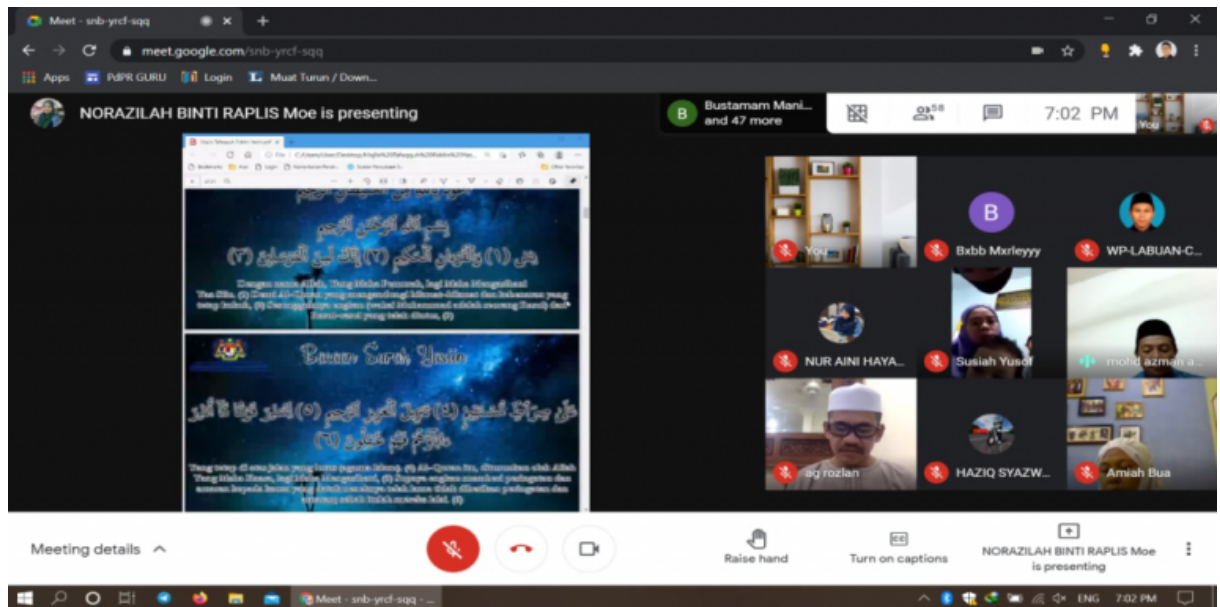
Meet - snb-yrcf-sqq

meet.google.com/snb-yrcf-sqq

Apps PdPR GURU Login Muat Turun / Down...

NORAZILAH BINTI RAPLIS Moe is presenting

Bustamam Mani... and 47 more

58

7:02 PM

You

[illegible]

Dengan nama Allah, Yang Maha Pemurah, lagi Maha Mengasihani
Yaa Siin. (1) Demi Al-Quran yang mengandungi hikmat-hikmat dan kebenaran yang tetap kukuh, (2) Sesungguhnya engkau (wahai Muhammad) adalah seorang Rasul dari Rasul-rasul yang telah diutus, (3)

Bacaan Surah Yasin

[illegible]

Yang tetap di atas jalan yang lurus (agama Islam). (4) Al-Quran itu, diturunkan oleh Allah Yang Maha Kuasa, lagi Maha Mengasihani, (5) Supaya engkau memberi peringatan dan amaran kepada kaum yang datuk nenek mereka telah lama tidak diberikan peringatan dan amaran; sebab itulah mereka lalai. (6)

You

B

Bxbb Mxrleyyy

WP-LABUAN-C...

NUR AINI HAYA...

Susiah Yusof

mohd azman a...

ag rozlan

HAZIQ SYAZW...

Amiah Bua

Meeting details

Raise hand

Turn on captions

NORAZILAH BINTI RAPLIS Moe is presenting

Meet - snb-yrcf-sqq - ...

ENG 7:02 PM